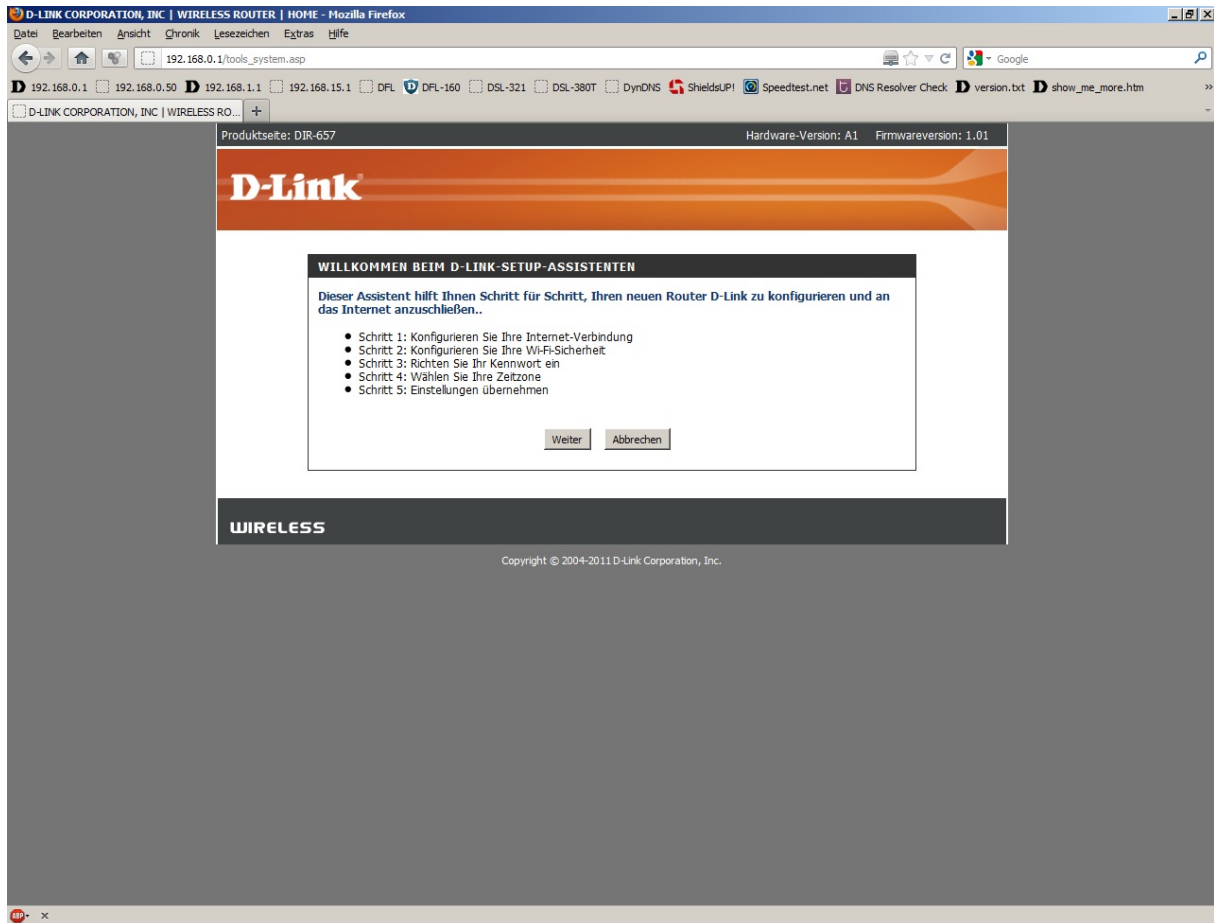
D-LINK CORPORATION, INC | WIRELESS ROUTER | HOME - Mozilla Firefox

Datei Bearbeiten Ansicht Chronik Lesezeichen Extras Hilfe

192.168.0.1/tools_system.asp

Google

192.168.0.1 192.168.0.50 192.168.1.1 192.168.15.1 DFL DFL-160 DSL-321 DSL-380T DynDNS ShieldsUP! Speedtest.net DNS Resolver Check version.txt show_me_more.htm

D-LINK CORPORATION, INC | WIRELESS RO...

Produktseite: DIR-657

Hardware-Version: A1 Firmwareversion: 1.01

D-Link

WILLKOMMEN BEIM D-LINK-SETUP-ASSISTENTEN

Dieser Assistent hilft Ihnen Schritt für Schritt, Ihren neuen Router D-Link zu konfigurieren und an das Internet anzuschließen..

- Schritt 1: Konfigurieren Sie Ihre Internet-Verbindung
- Schritt 2: Konfigurieren Sie Ihre Wi-Fi-Sicherheit
- Schritt 3: Richten Sie Ihr Kennwort ein
- Schritt 4: Wählen Sie Ihre Zeitzone
- Schritt 5: Einstellungen übernehmen

Weiter Abbrechen

WIRELESS

Copyright © 2004-2011 D-Link Corporation, Inc.

ABP x